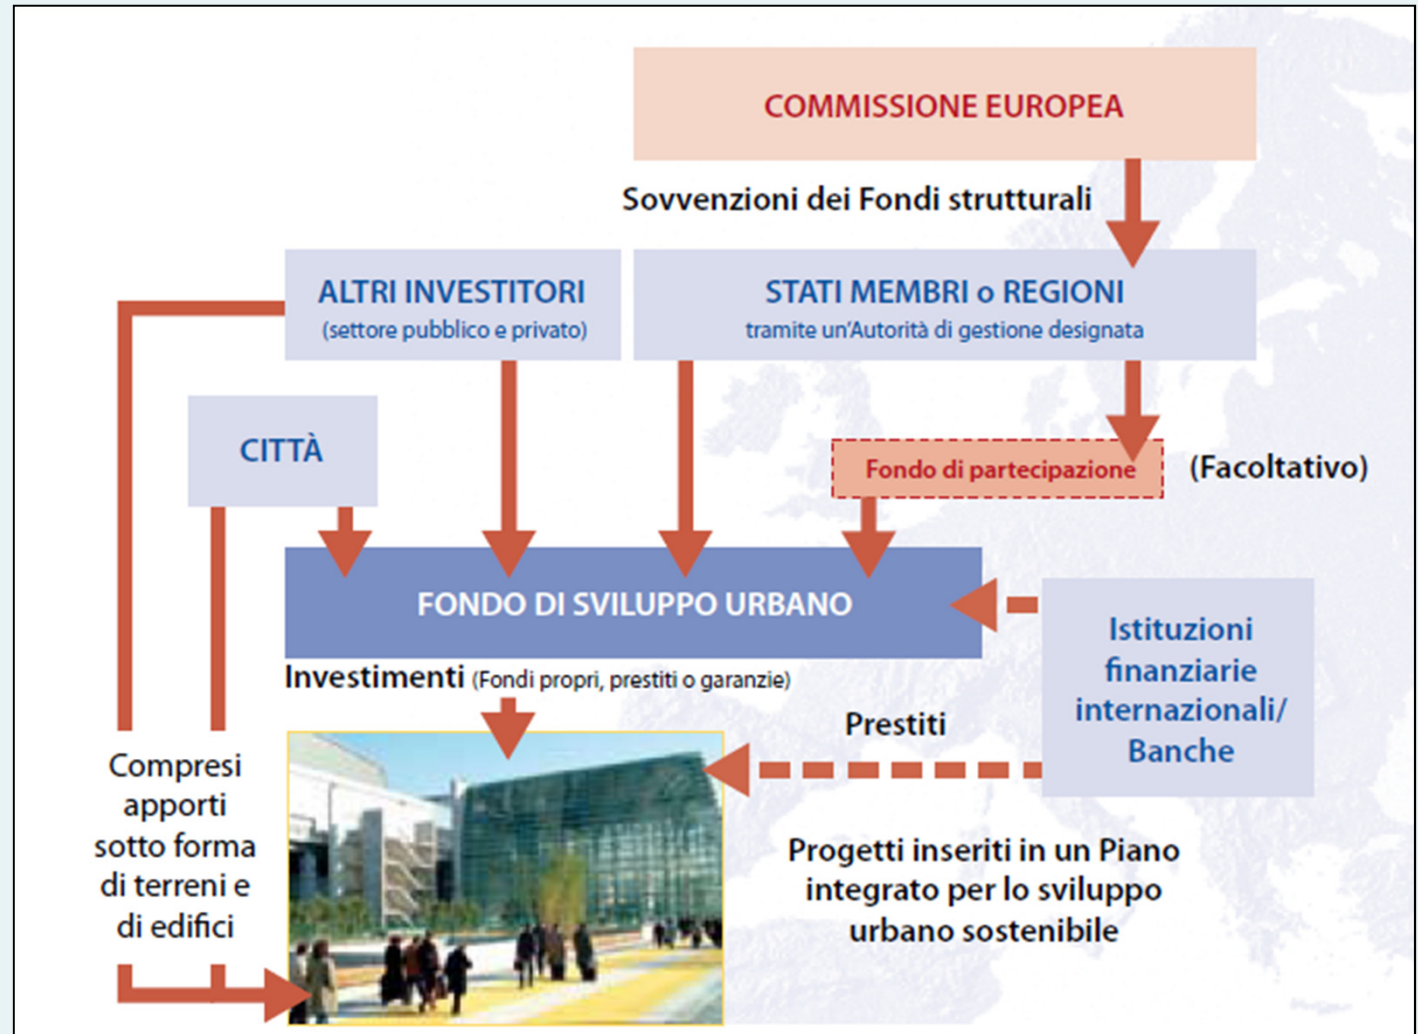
COMMISSIONE EUROPEA

Sovvenzioni dei Fondi strutturali

ALTRI INVESTITORI
(settore pubblico e privato)

STATI MEMBRI o REGIONI
tramite un'Autorità di gestione designata

CITTÀ

Fondo di partecipazione

(Facoltativo)

FONDO DI SVILUPPO URBANO

Istituzioni finanziarie internazionali/ Banche

Investimenti (Fondi propri, prestiti o garanzie)

Prestiti

Compresi apporti sotto forma di terreni e di edifici

Progetti inseriti in un Piano integrato per lo sviluppo urbano sostenibile